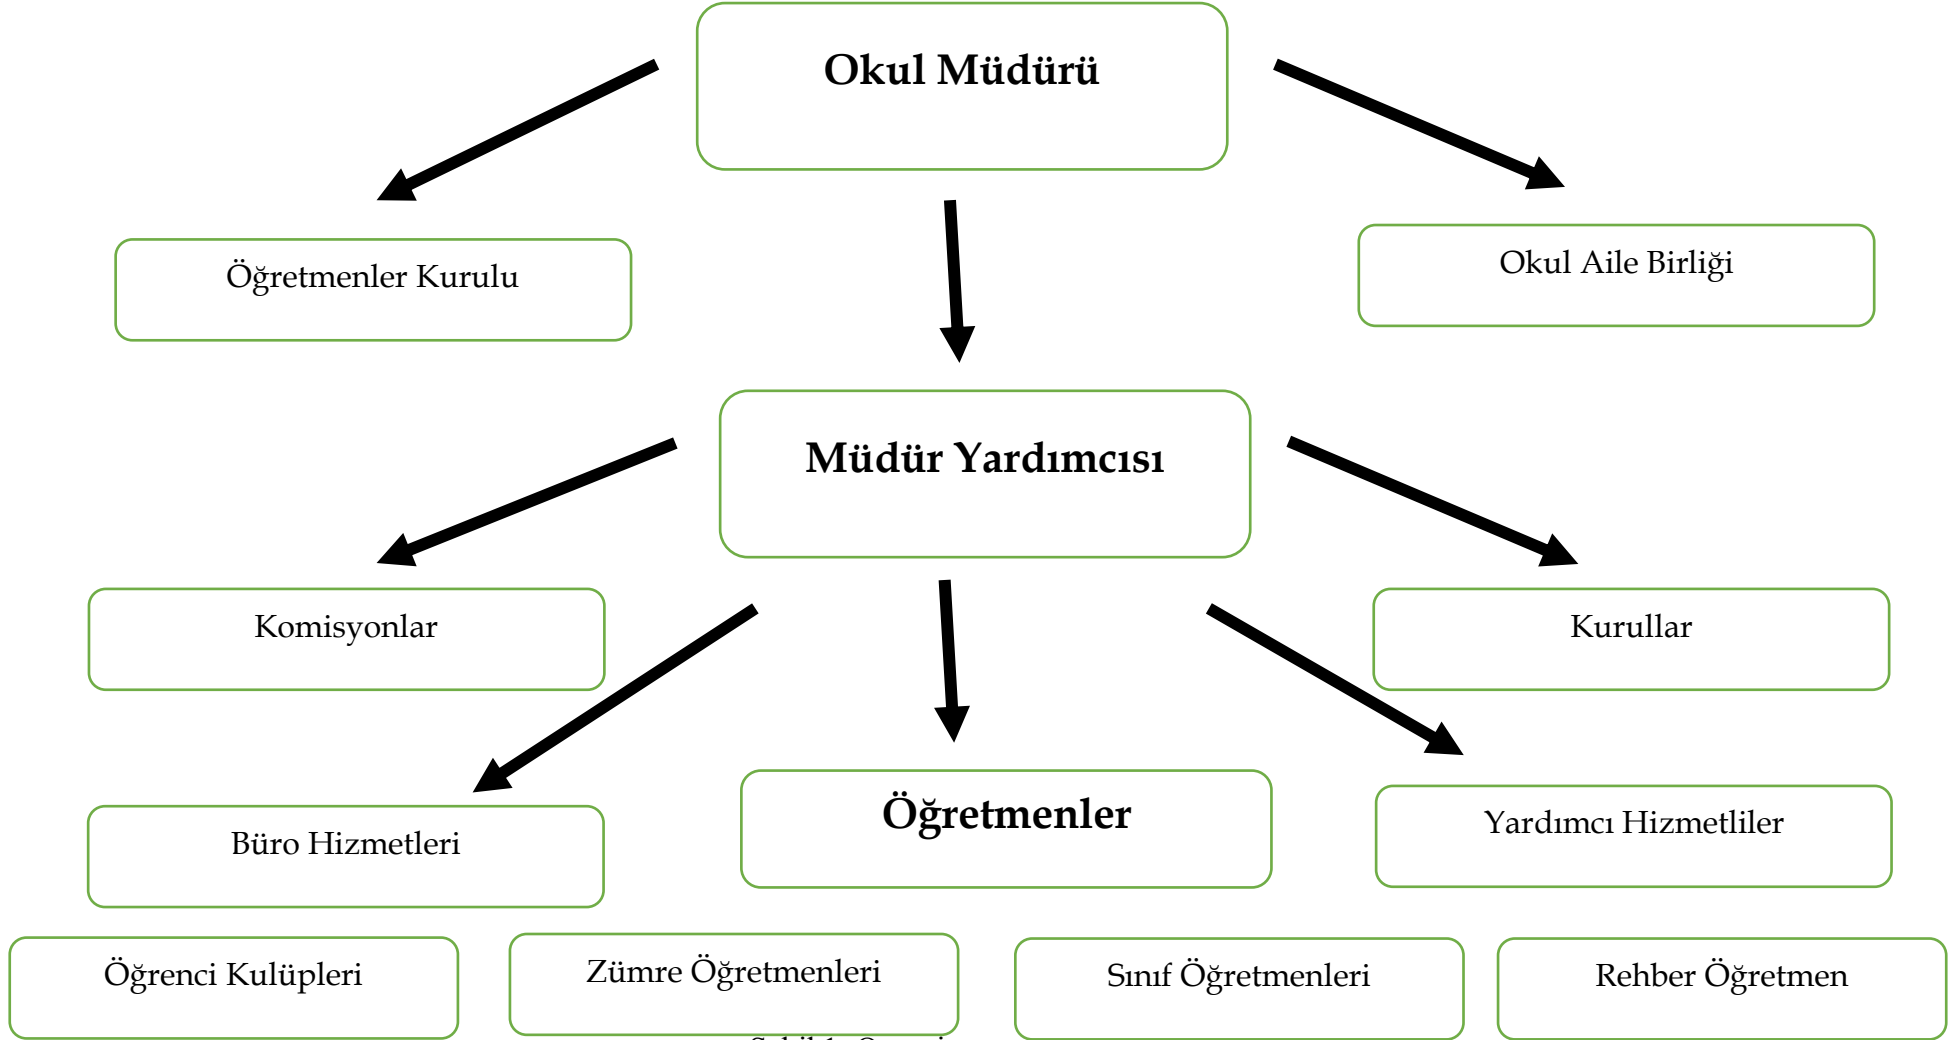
Okul Müdürü

Öğretmenler Kurulu

Okul Aile Birliği

Müdür Yardımcısı

Komisyonlar

Kurullar

Büro Hizmetleri

Öğretmenler

Yardımcı Hizmetliler

Öğrenci Kulüpleri

Zümre Öğretmenleri

Sınıf Öğretmenleri

Rehber Öğretmen

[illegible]